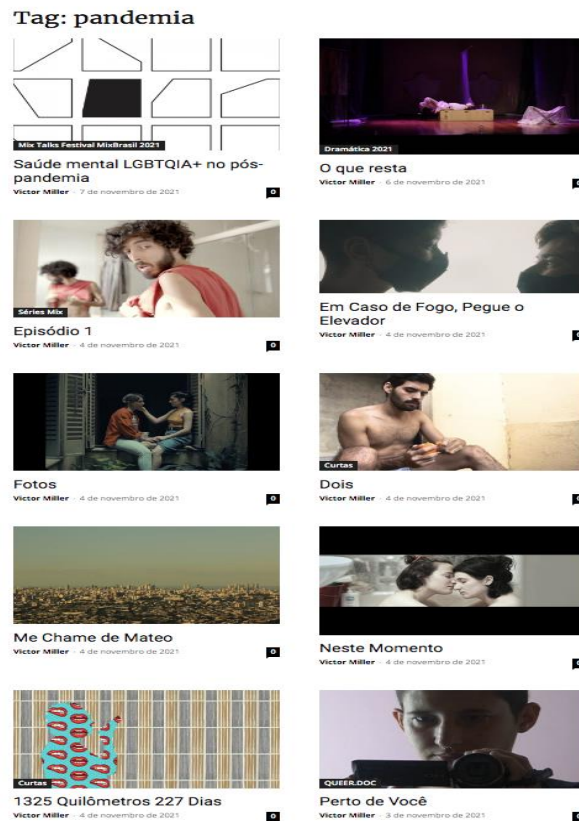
Tag: pandemia

Mix Talks Festival MixBrasil 2021

Saúde mental LGBTQIA+ no pós-pandemia

Victor Miller - 7 de novembro de 2021

0

Dramática 2021

O que resta

Victor Miller - 6 de novembro de 2021

0

Séries Mix

Episódio 1

Victor Miller - 4 de novembro de 2021

0

Em Caso de Fogo, Pegue o Elevador

Victor Miller - 4 de novembro de 2021

0

Fotos

Victor Miller - 4 de novembro de 2021

0

Curtas

Dois

Victor Miller - 4 de novembro de 2021

0

Me Chame de Mateo

Victor Miller - 4 de novembro de 2021

0

Neste Momento

Victor Miller - 4 de novembro de 2021

0

Curtas

1325 Quilômetros 227 Dias

Victor Miller - 4 de novembro de 2021

0

QUEER.DOC

Perto de Você

Victor Miller - 3 de novembro de 2021

0